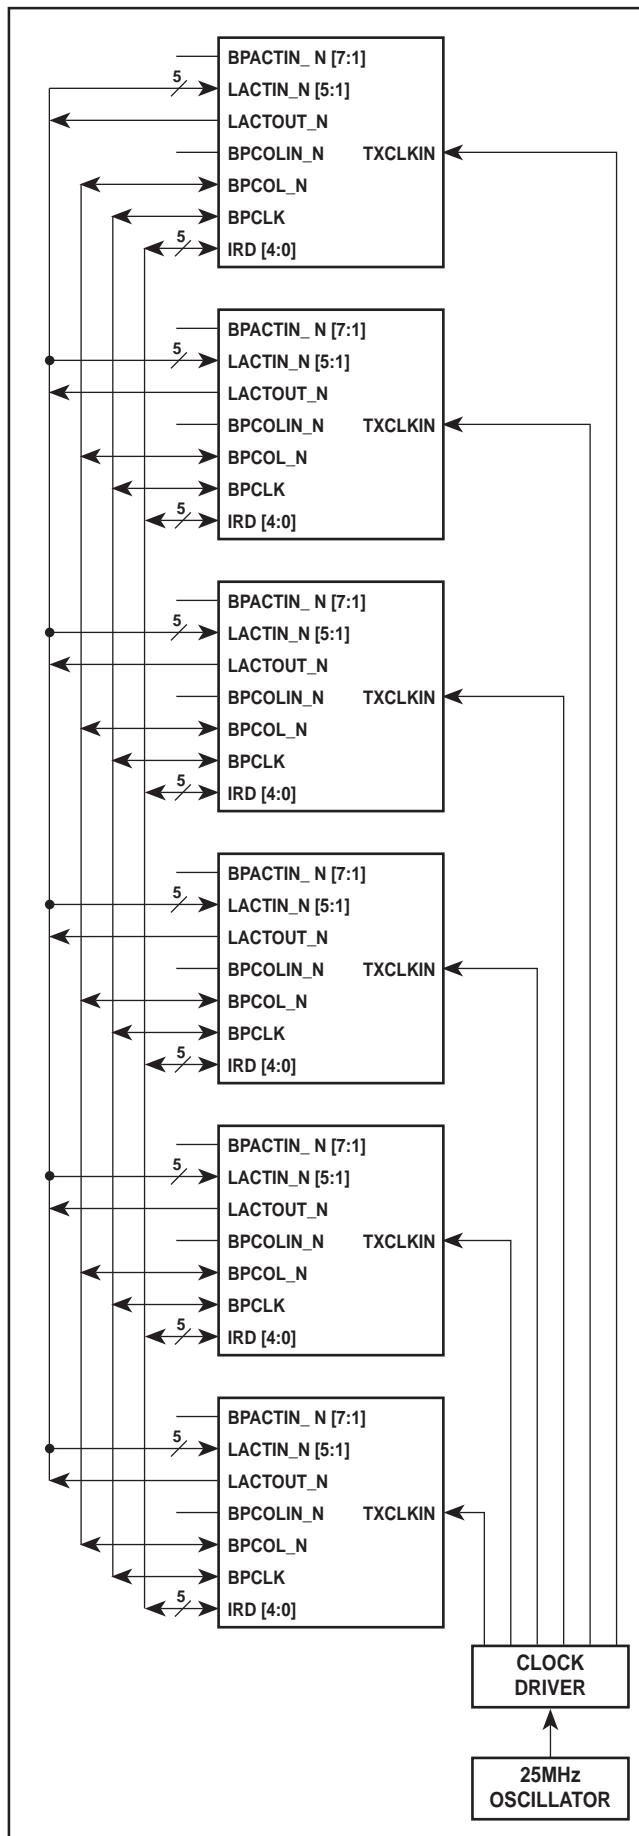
BPACTIN_ N [7:1]
5
LACTIN_N [5:1]
LACTOUT_N
BPCOLIN_N TXCLKIN
BPCOL_N
BPCLK
5
IRD [4:0]

BPACTIN_ N [7:1]
5
LACTIN_N [5:1]
LACTOUT_N
BPCOLIN_N TXCLKIN
BPCOL_N
BPCLK
5
IRD [4:0]

BPACTIN_ N [7:1]
5
LACTIN_N [5:1]
LACTOUT_N
BPCOLIN_N TXCLKIN
BPCOL_N
BPCLK
5
IRD [4:0]

BPACTIN_ N [7:1]
5
LACTIN_N [5:1]
LACTOUT_N
BPCOLIN_N TXCLKIN
BPCOL_N
BPCLK
5
IRD [4:0]

BPACTIN_ N [7:1]
5
LACTIN_N [5:1]
LACTOUT_N
BPCOLIN_N TXCLKIN
BPCOL_N
BPCLK
5
IRD [4:0]

BPACTIN_ N [7:1]
5
LACTIN_N [5:1]
LACTOUT_N
BPCOLIN_N TXCLKIN
BPCOL_N
BPCLK
5
IRD [4:0]

CLOCK DRIVER

25MHz OSCILLATOR